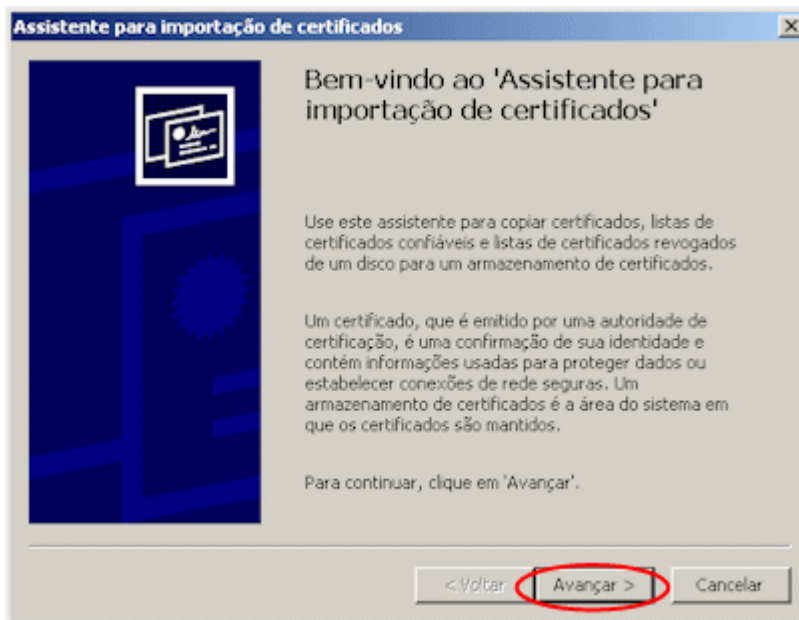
Assistente para importação de certificados

X

Bem-vindo ao 'Assistente para importação de certificados'

Use este assistente para copiar certificados, listas de certificados confiáveis e listas de certificados revogados de um disco para um armazenamento de certificados.

Um certificado, que é emitido por uma autoridade de certificação, é uma confirmação de sua identidade e contém informações usadas para proteger dados ou estabelecer conexões de rede seguras. Um armazenamento de certificados é a área do sistema em que os certificados são mantidos.

Para continuar, clique em 'Avançar'.

< Voltar

Avançar >

Cancelar